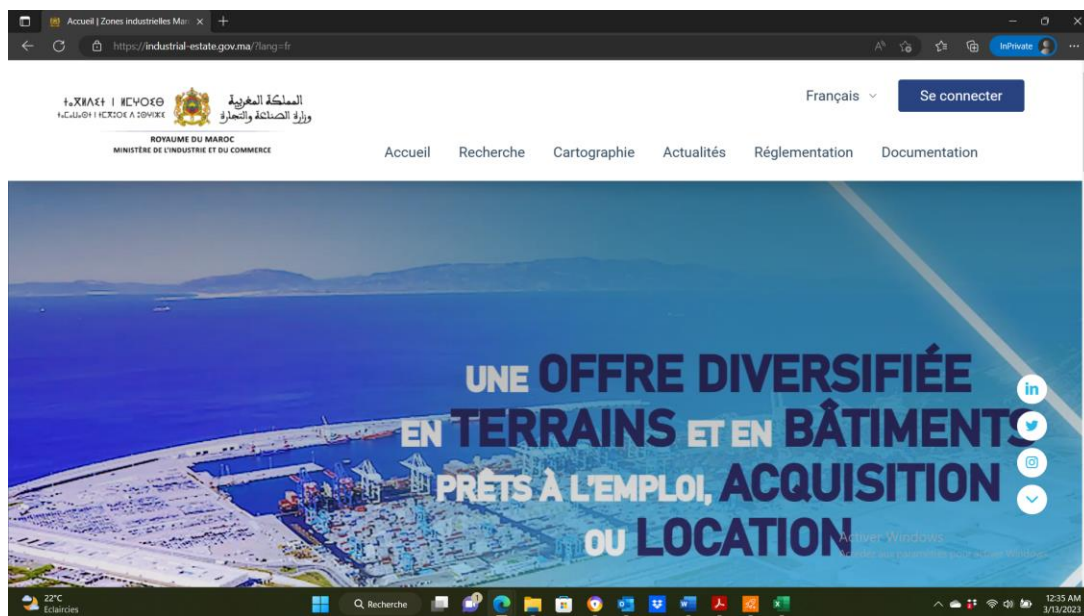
Accueil | Zones industrielles Mar

https://industrial-estate.gov.ma/?lang=fr

InPrivate

ⵜⴰⴳⵍⴷⵉⵜ ⵏ ⵍⵎⵖⵔⵉⴱ
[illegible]

المملكة المغربية
وزارة الصناعة والتجارة

ROYAUME DU MAROC
MINISTÈRE DE L'INDUSTRIE ET DU COMMERCE

Français

Se connecter

Accueil Recherche Cartographie Actualités Réglementation Documentation

UNE OFFRE DIVERSIFIÉE EN TERRAINS ET EN BÂTIMENTS PRÊTS À L'EMPLOI, ACQUISITION OU LOCATION

Activer Windows
Accéder aux paramètres pour activer Windows.

22°C
Éclaircies

Recherche

12:35 AM
3/13/2023